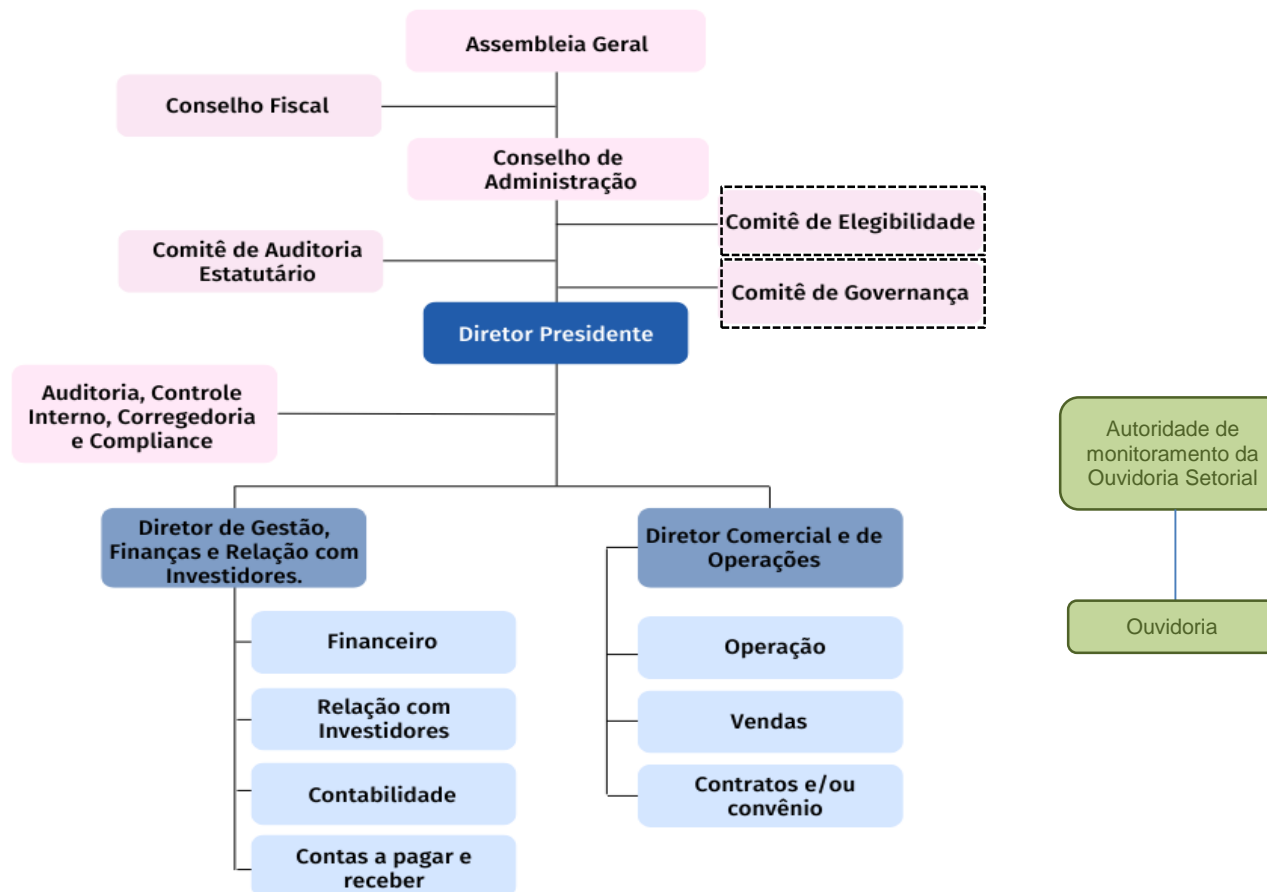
Assembleia Geral

Conselho Fiscal

Conselho de Administração

Comitê de Elegibilidade

Comitê de Auditoria Estatutário

Comitê de Governança

Diretor Presidente

Auditoria, Controle Interno, Corregedoria e Compliance

Autoridade de monitoramento da Ouvidoria Setorial

Ouvidoria

Diretor de Gestão, Finanças e Relação com Investidores.

Diretor Comercial e de Operações

Financeiro

Relação com Investidores

Contabilidade

Contas a pagar e receber

Operação

Vendas

Contratos e/ou convênio